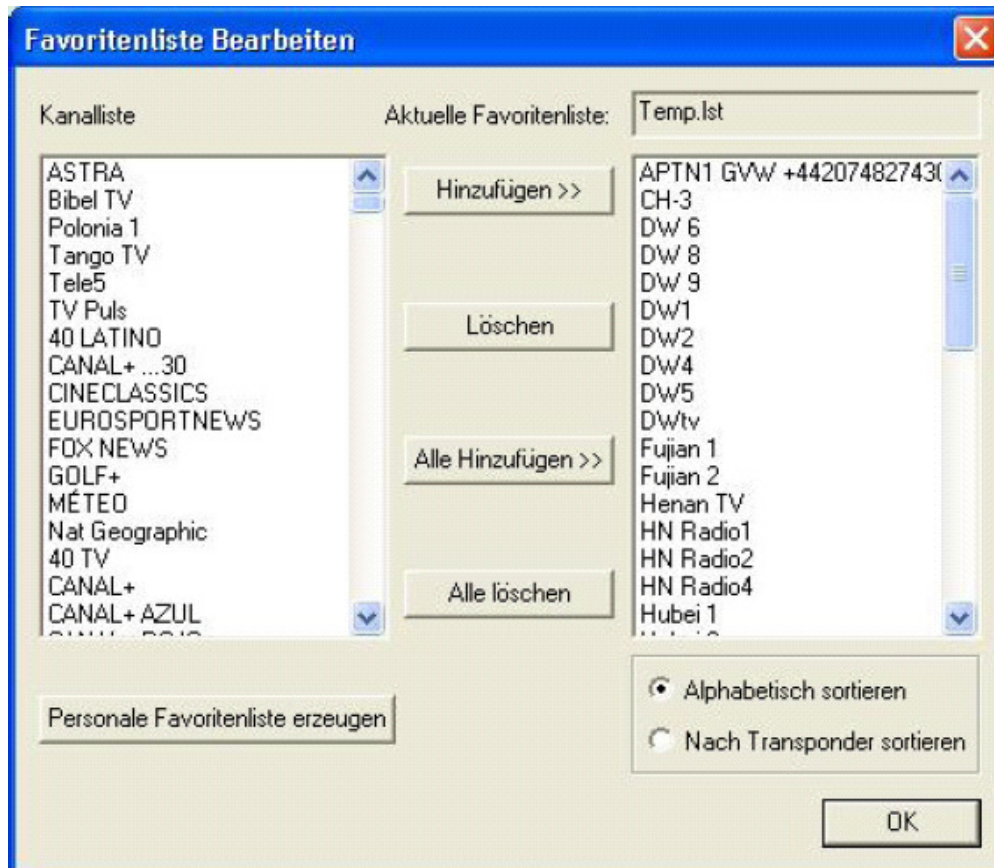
Favoritenliste Bearbeiten

Kanalliste

Aktuelle Favoritenliste: Temp.lst

ASTRA
Bibel TV
Polonia 1
Tango TV
Tele5
TV Puls
40 LATINO
CANAL+ ...30
CINECLASSICS
EUROSPORTNEWS
FOX NEWS
GOLF+
MÉTEO
Nat Geographic
40 TV
CANAL+
CANAL+ AZUL
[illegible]

Hinzufügen >>

Löschen

Alle Hinzufügen >>

Alle löschen

APTN1 GVW +44207482743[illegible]
CH-3
DW 6
DW 8
DW 9
DW1
DW2
DW4
DW5
DWtv
Fujian 1
Fujian 2
Henan TV
HN Radio1
HN Radio2
HN Radio4
Hubei 1
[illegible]

Personale Favoritenliste erzeugen

Alphabetisch sortieren
Nach Transponder sortieren

OK